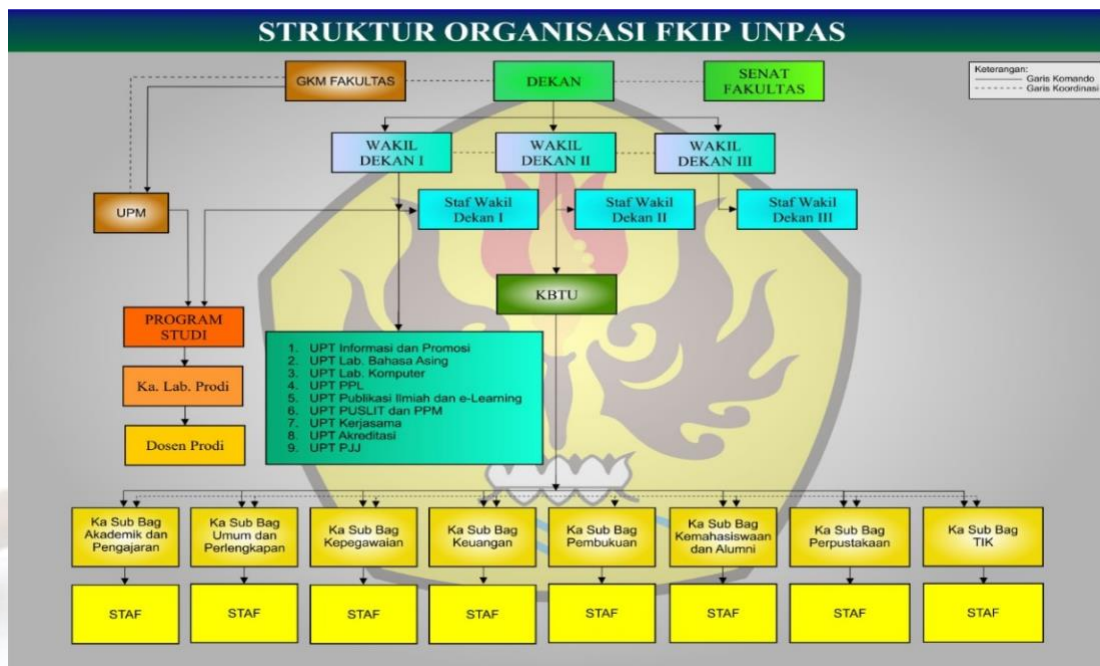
STRUKTUR ORGANISASI FKIP UNPAS

Keterangan:
Garis Komando
Garis Koordinasi

GKM FAKULTAS

DEKAN

SENAT FAKULTAS

WAKIL DEKAN I

WAKIL DEKAN II

WAKIL DEKAN III

UPM

Staf Wakil Dekan I

Staf Wakil Dekan II

Staf Wakil Dekan III

KBTU

PROGRAM STUDI

Ka. Lab. Prodi

Dosen Prodi

1. UPT Informasi dan Promosi
2. UPT Lab. Bahasa Asing
3. UPT Lab. Komputer
4. UPT PPL
5. UPT Publikasi Ilmiah dan e-Learning
6. UPT PUSLIT dan PPM
7. UPT Kerjasama
8. UPT Akreditasi
9. UPT PJJ

Ka Sub Bag Akademik dan Pengajaran

Ka Sub Bag Umum dan Perlengkapan

Ka Sub Bag Kepegawaian

Ka Sub Bag Keuangan

Ka Sub Bag Pembukuan

Ka Sub Bag Kemahasiswaan dan Alumni

Ka Sub Bag Perpustakaan

Ka Sub Bag TIK

STAF

STAF

STAF

STAF

STAF

STAF

STAF

STAF